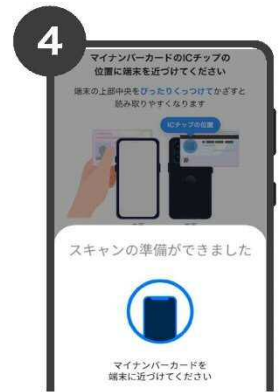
4

マイナンバーカードのICチップの位置に端末を近づけてください

端末の上部中央をぴったりくっつけてかざすと読み取りやすくなります

ICチップの位置

スキャンの準備ができました

マイナンバーカードを端末に近づけてください